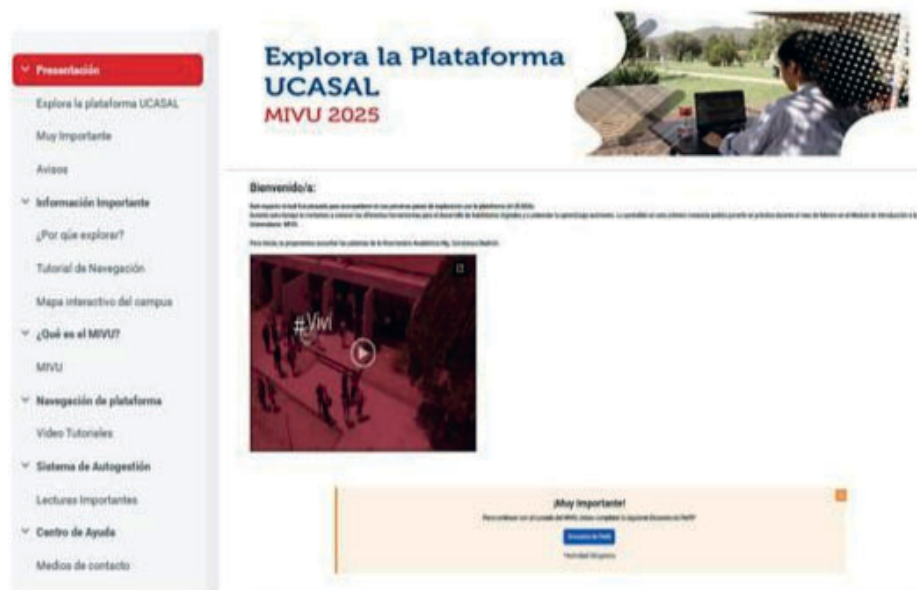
Presentación

Explora la plataforma UCASAL

Muy Importante

Avisos

Información Importante

¿Por qué explorar?

Tutorial de Navegación

Mapa interactivo del campus

¿Qué es el MIVU?

MIVU

Navegación de plataforma

Video Tutoriales

Sistema de Autogestión

Lecturas Importantes

Centro de Ayuda

Medios de contacto

Explora la Plataforma UCASAL
MIVU 2025

Bienvenido/a:

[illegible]

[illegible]

#Vivi

¡Muy Importante!

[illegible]

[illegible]

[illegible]